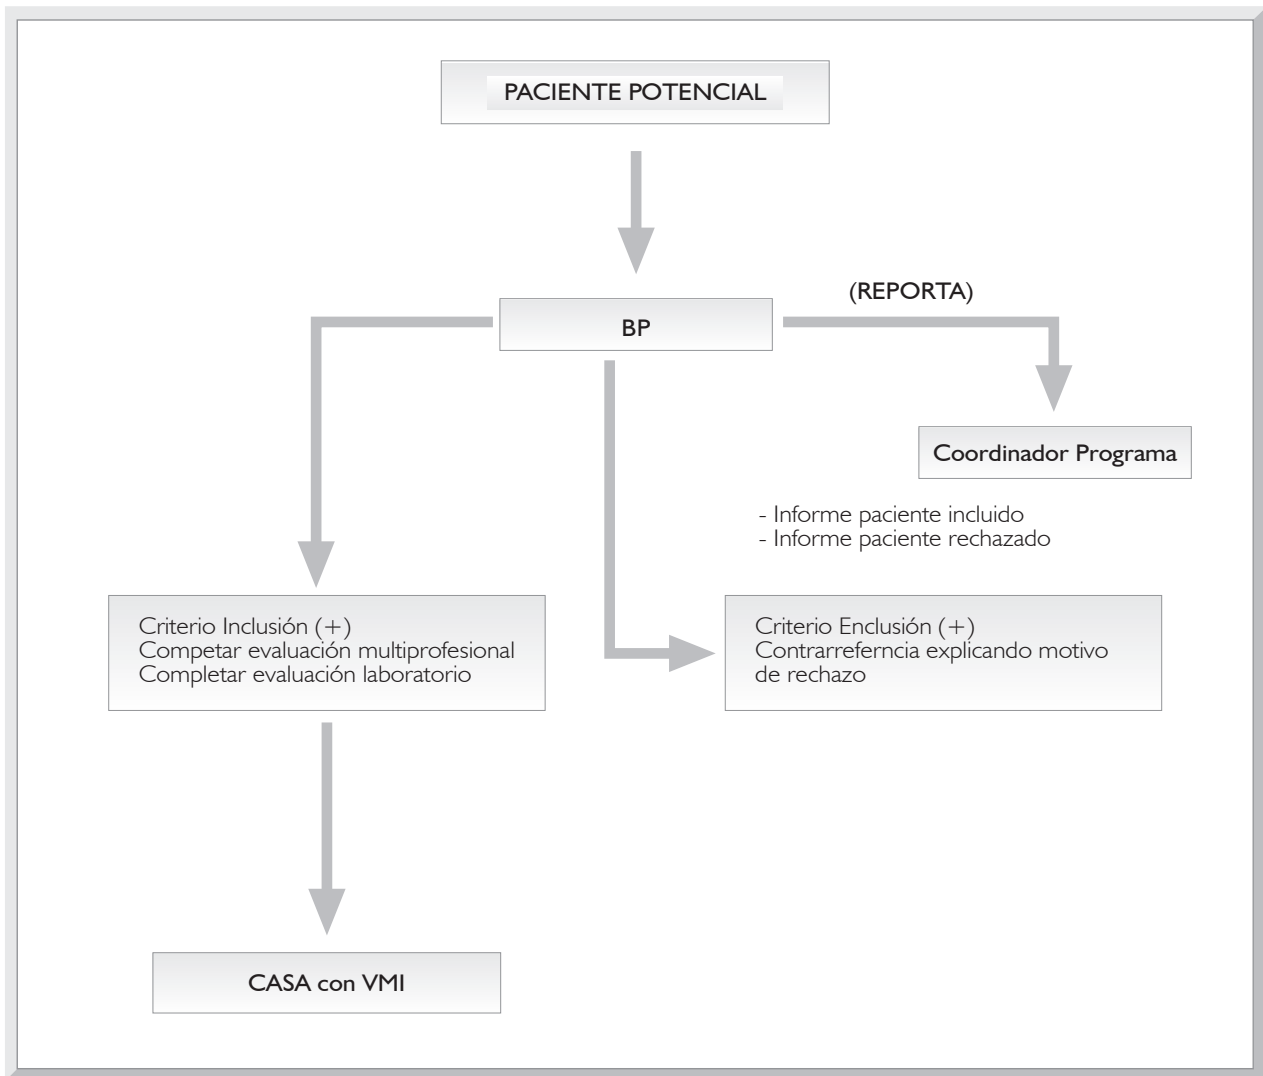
PACIENTE POTENCIAL

(REPORTA)

BP

Coordinador Programa

- Informe paciente incluido
- Informe paciente rechazado

Criterio Inclusión (+)
Competar evaluación multiprofesional
Completar evaluación laboratorio

Criterio Enclusión (+)
Contrarrefencia explicando motivo de rechazo

CASA con VMI